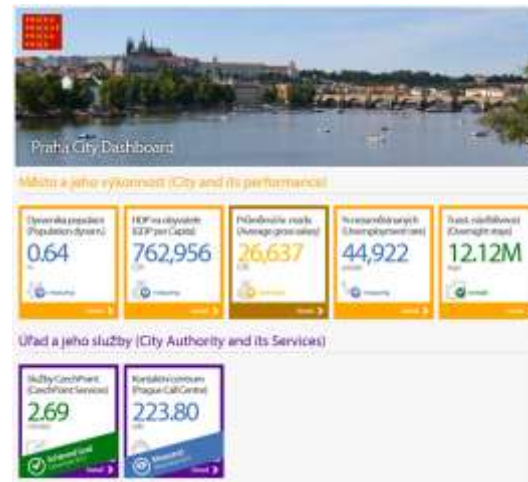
Praha City Dashboard

Město a jeho výkonnost (City and its performance)

Dynamika populace (Population dynamics)
0.64

HDP na obyvatele (GDP per Capita)
762,956
CZK

Průměrná hr. mzda (Average gross salary)
26,637
CZK

Nezaměstnaných (Unemployment rate)
44,922

Turist. návštěvnost (Overnight stays)
12.12M

Úřad a jeho služby (City Authority and its Services)

Služby CzechPoint (CzechPoint Services)
2.69

Kontaktní centrum (Prague Call Centre)
223.80